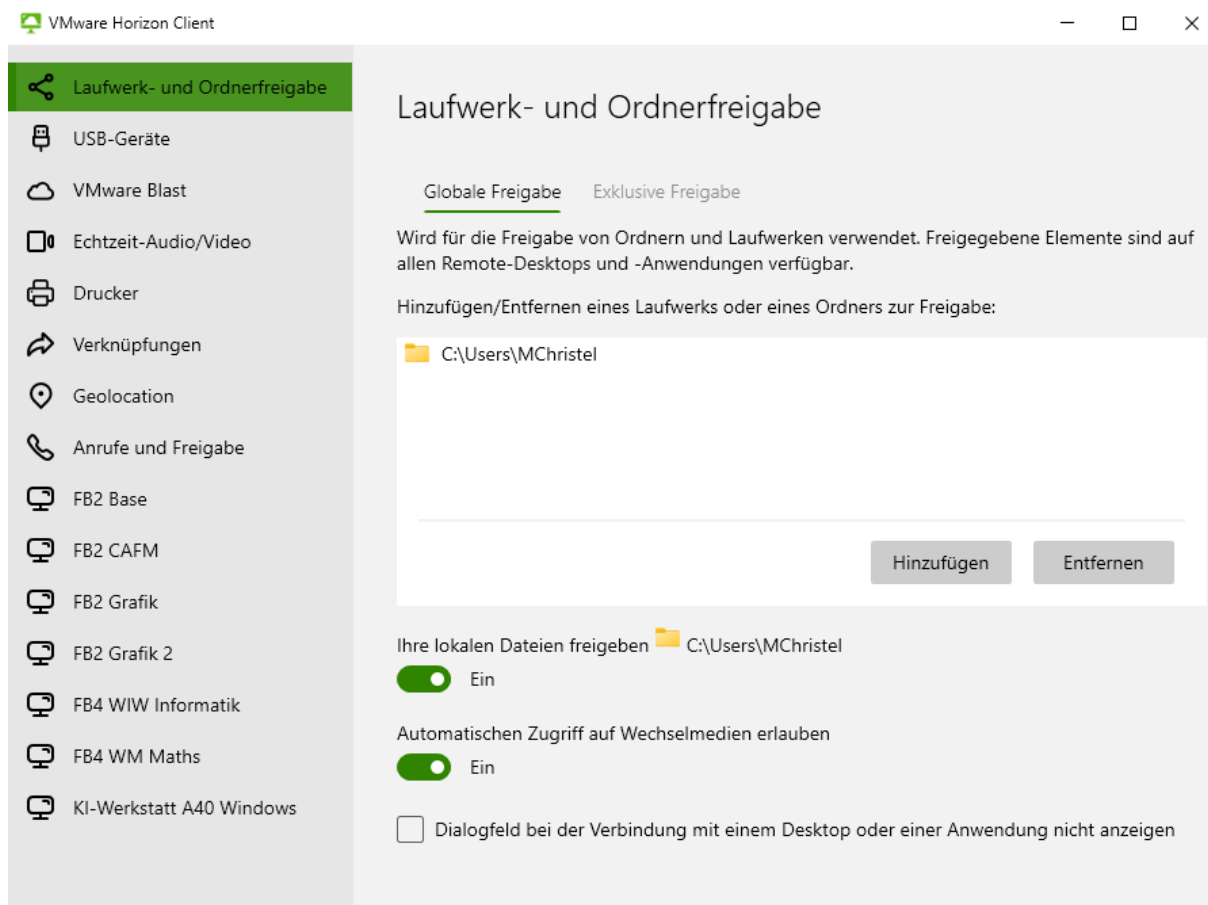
VMware Horizon Client

Laufwerk- und Ordnerfreigabe
USB-Geräte
VMware Blast
Echtzeit-Audio/Video
Drucker
Verknüpfungen
Geolocation
Anrufe und Freigabe
FB2 Base
FB2 CAFM
FB2 Grafik
FB2 Grafik 2
FB4 WIW Informatik
FB4 WM Maths
KI-Werkstatt A40 Windows

Laufwerk- und Ordnerfreigabe

Globale Freigabe
Exklusive Freigabe

Wird für die Freigabe von Ordnern und Laufwerken verwendet. Freigegebene Elemente sind auf allen Remote-Desktops und -Anwendungen verfügbar.

Hinzufügen/Entfernen eines Laufwerks oder eines Ordners zur Freigabe:

C:\Users\MChristel

Hinzufügen
Entfernen

Ihre lokalen Dateien freigeben C:\Users\MChristel
Ein

Automatischen Zugriff auf Wechselmedien erlauben
Ein

Dialogfeld bei der Verbindung mit einem Desktop oder einer Anwendung nicht anzeigen